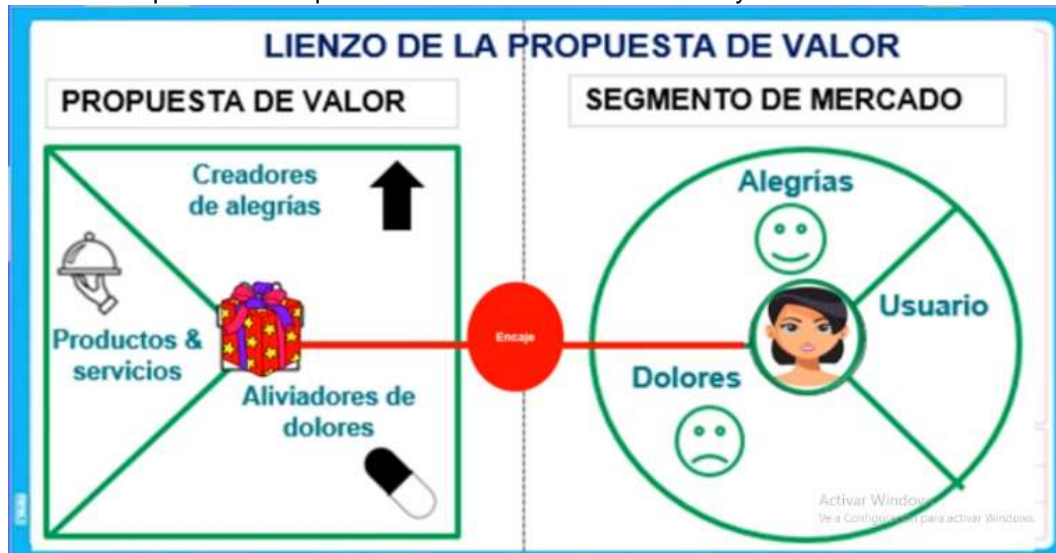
LIENZO DE LA PROPUESTA DE VALOR

PROPUESTA DE VALOR

SEGMENTO DE MERCADO

Creadores de alegrías

Productos & servicios

Aliviadores de dolores

Encaje

Alegrías

Usuario

Dolores

Activar Windows
Ve a Configuración para activar Windows.